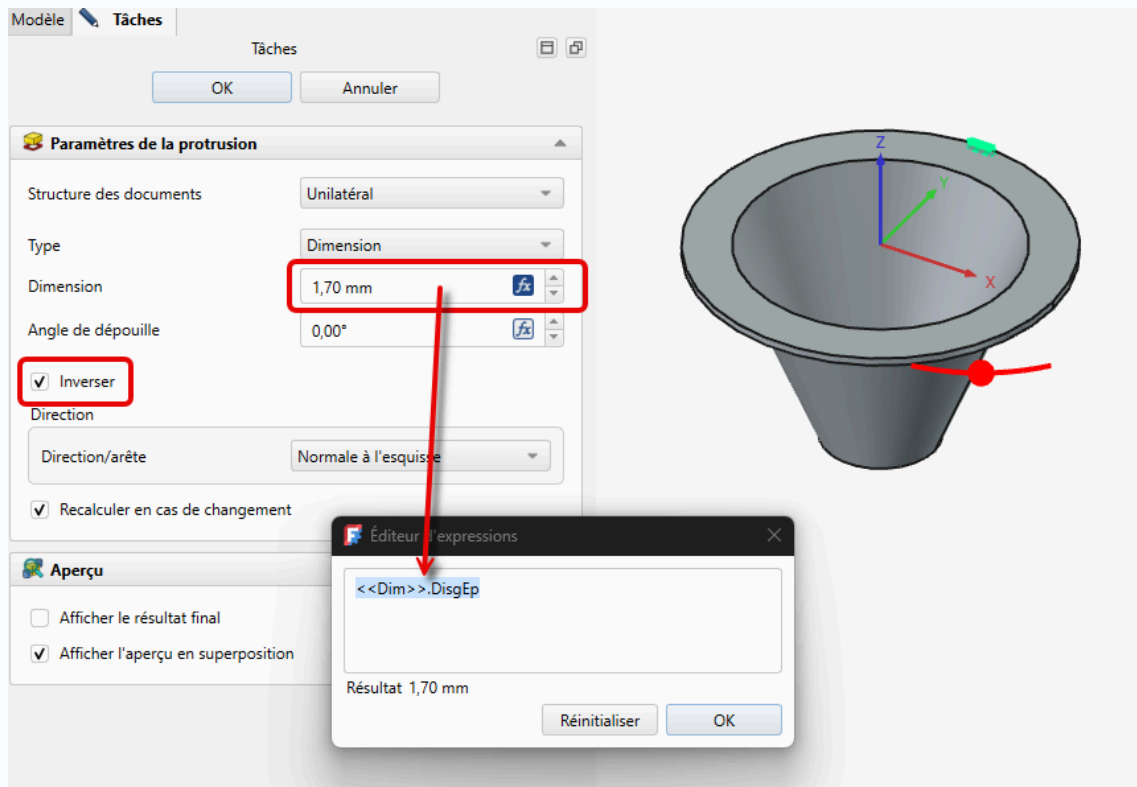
Modèle Tâches

Tâches

OK Annuler

Paramètres de la protrusion

Structure des documents Unilatéral

Type Dimension

Dimension 1,70 mm

Angle de dépouille 0,00°

Inverser

Direction

Direction/arête Normale à l'esquisse

Recalculer en cas de changement

Aperçu

Afficher le résultat final

Afficher l'aperçu en superposition

Éditeur d'expressions

<<Dim>>.DisgEp

Résultat 1,70 mm

Réinitialiser OK

Z
Y
X